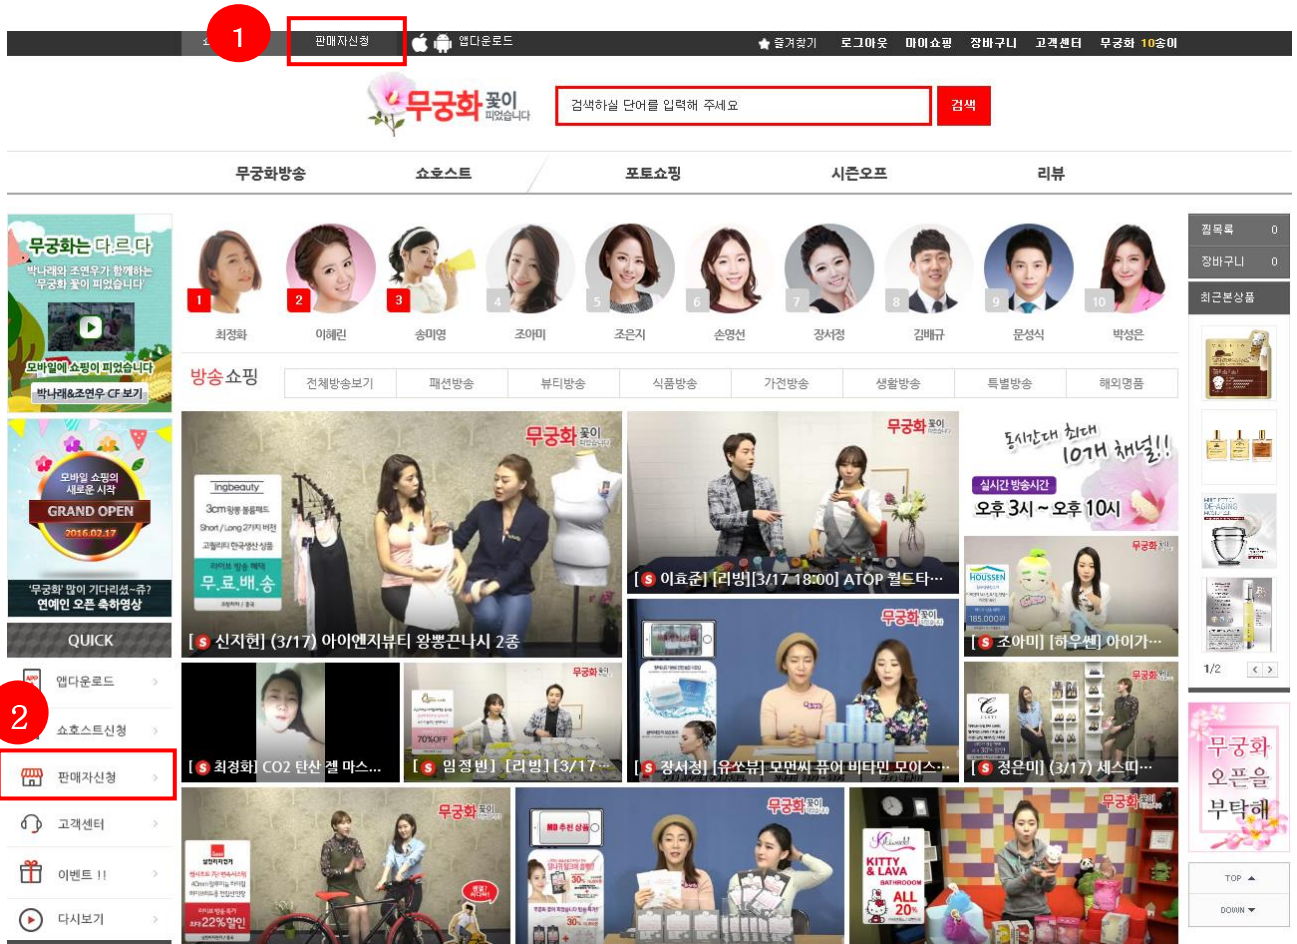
1 판매자신청 앱다운로드 즐겨찾기 로그아웃 마이쇼핑 장바구니 고객센터 무궁화 10송이

무궁화 꽃이 피었습니다 검색하실 단어를 입력해 주세요 검색

무궁화방송 쇼호스트 포토쇼핑 시즌오프 리뷰

무궁화는 다르다 박나래와 조연우가 함께하는 '무궁화 꽃이 피었습니다' 모바일에 쇼핑이 피었습니다 박나래&조연우 CF 보기

모바일 쇼핑의 새로운 시작 GRAND OPEN 2016.02.17 '무궁화' 많이 기다리셨~쥬? 연예인 오픈 축하영상

QUICK
앱다운로드
쇼호스트신청
2
판매자신청
고객센터
이벤트 !!
다시보기

1 최정화 2 이혜린 3 송미영 4 조아미 5 조은지 6 손영선 7 장서정 8 김배규 9 문성식 10 박성은

방송쇼핑 전체방송보기 패션방송 뷰티방송 식품방송 가전방송 생활방송 특별방송 해외명품

[S 신지현] (3/17) 아이엔지뷰티 왕뽕끈나시 2종
[S 이효준] [리빙][3/17 18:00] ATOP 월드타…
동시간대 최대 10개 채널!! 실시간 방송시간 오후 3시 ~ 오후 10시
[S 조아미] [하우센] 아이가…
[S 최정화] CO2 탄산 겔 마스…
[S 임정빈] [리빙][3/17…
[S 장서정] [유쏘뷰] 모먼씨 퓨어 비타민 모이스…
[S 정은미] (3/17) 세스띠…

찜목록 0
장바구니 0
최근본상품
1/2
무궁화 오픈을 부탁해
TOP
DOWN